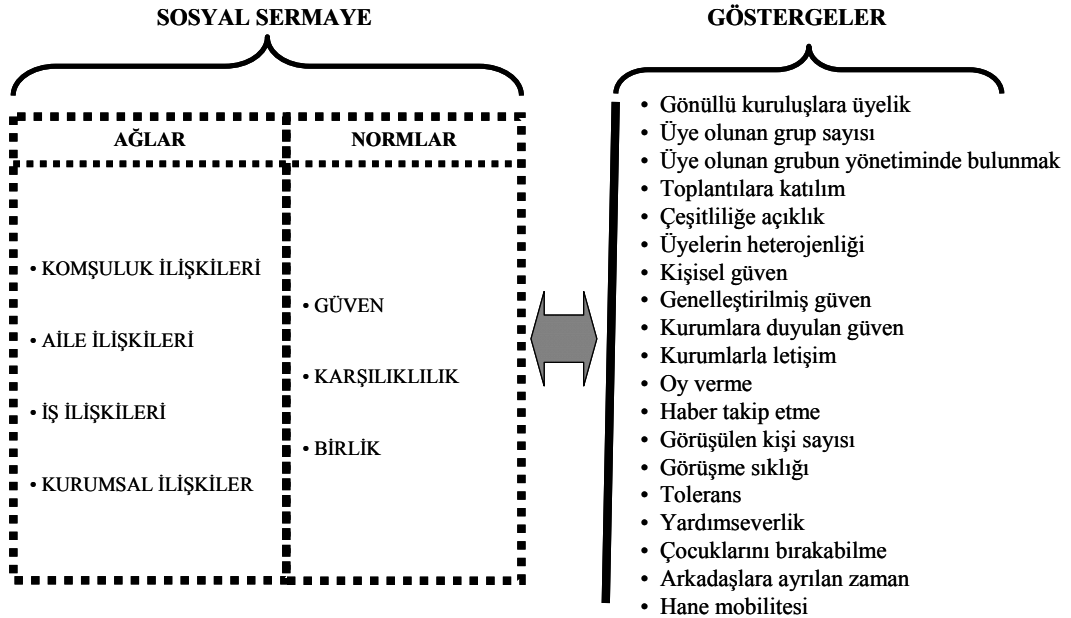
SOSYAL SERMAYE

| AĞLAR | NORMLAR |
|---|---|
| • KOMŞULUK İLİŞKİLERİ<br>• AİLE İLİŞKİLERİ<br>• İŞ İLİŞKİLERİ<br>• KURUMSAL İLİŞKİLER | • GÜVEN<br>• KARŞILIKLILIK<br>• BİRLİK |

GÖSTERGELER

• Gönüllü kuruluşlara üyelik
• Üye olunan grup sayısı
• Üye olunan grubun yönetiminde bulunmak
• Toplantılara katılım
• Çeşitliliğe açıklık
• Üyelerin heterojenliği
• Kişisel güven
• Genelleştirilmiş güven
• Kurumlara duyulan güven
• Kurumlarla letişim
• Oy verme
• Haber takip etme
• Görüşülen kişi sayısı
• Görüşme sıklığı
• Tolerans
• Yardımseverlik
• Çocuklarını bırakabilme
• Arkadaşlara ayrılan zaman
• Hane mobilitesi